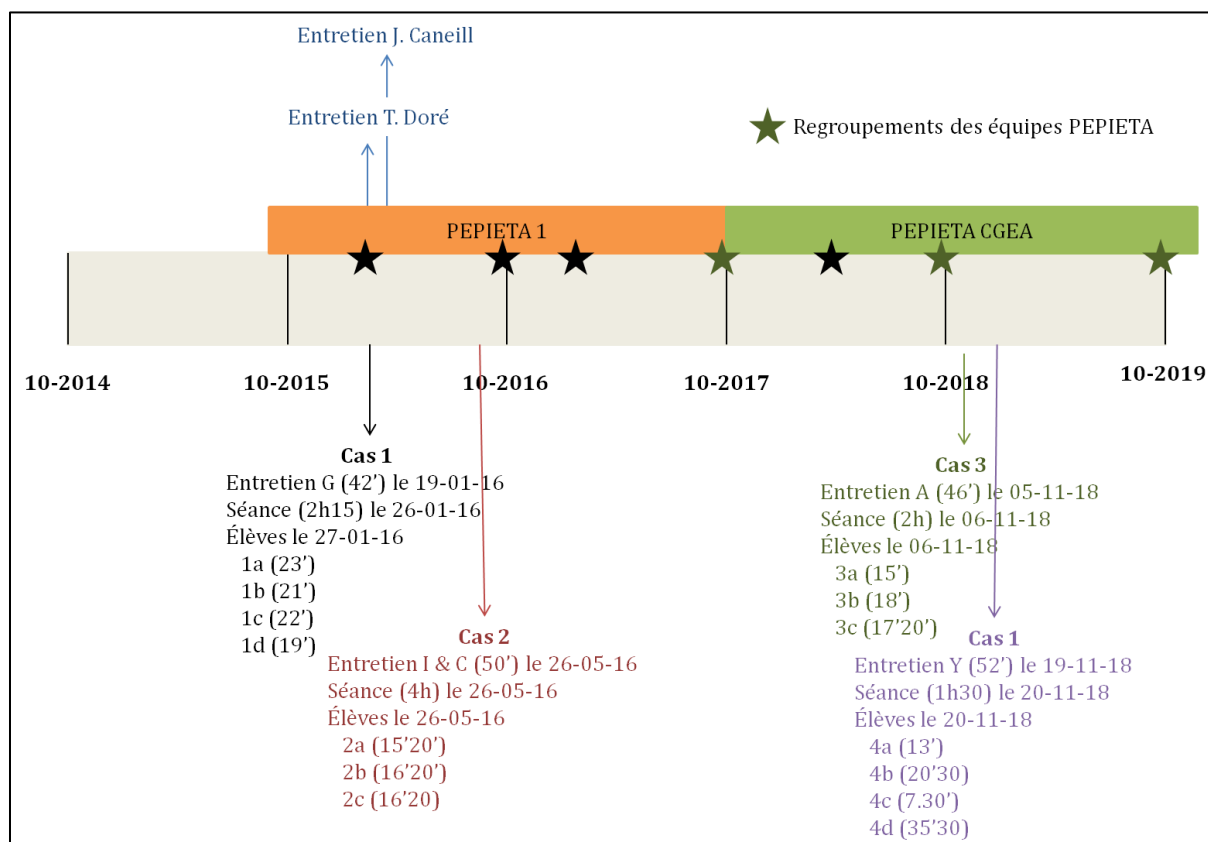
Entretien J. Caneill

Entretien T. Doré

Regroupements des équipes PEPIETA

PEPIETA 1

PEPIETA CGEA

10-2014

10-2015

10-2016

10-2017

10-2018

10-2019

Cas 1
Entretien G (42′) le 19-01-16
Séance (2h15) le 26-01-16
Élèves le 27-01-16
1a (23′)
1b (21′)
1c (22′)
1d (19′)

Cas 2
Entretien I & C (50′) le 26-05-16
Séance (4h) le 26-05-16
Élèves le 26-05-16
2a (15′20′)
2b (16′20′)
2c (16′20)

Cas 3
Entretien A (46′) le 05-11-18
Séance (2h) le 06-11-18
Élèves le 06-11-18
3a (15′)
3b (18′)
3c (17′20′)

Cas 1
Entretien Y (52′) le 19-11-18
Séance (1h30) le 20-11-18
Élèves le 20-11-18
4a (13′)
4b (20′30)
4c (7.30′)
4d (35′30)